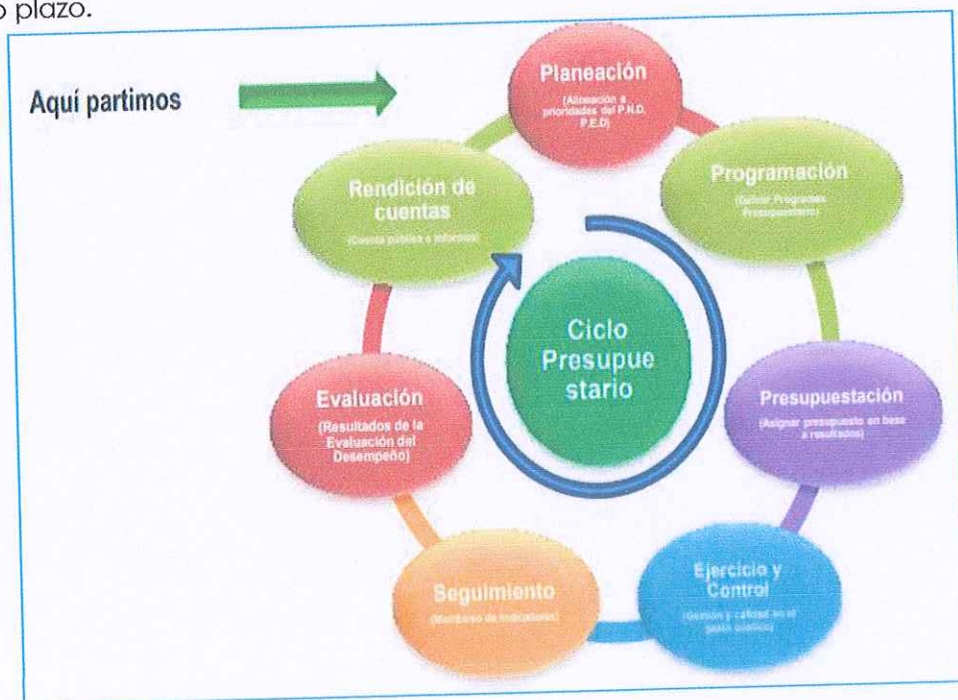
o plazo.

Aquí partimos

Planeación
(Alineación a prioridades del P.N.D. P.E.D)

Programación
(Definir Programas Presupuestarios)

Presupuestación
(Asignar presupuesto en base a resultados)

Ejercicio y Control
(Gestión y calidad en el gasto público)

Seguimiento
(Monitoreo de indicadores)

Evaluación
(Resultados de la Evaluación del Desempeño)

Rendición de cuentas
(Cuenta pública e informes)

Ciclo Presupuestario